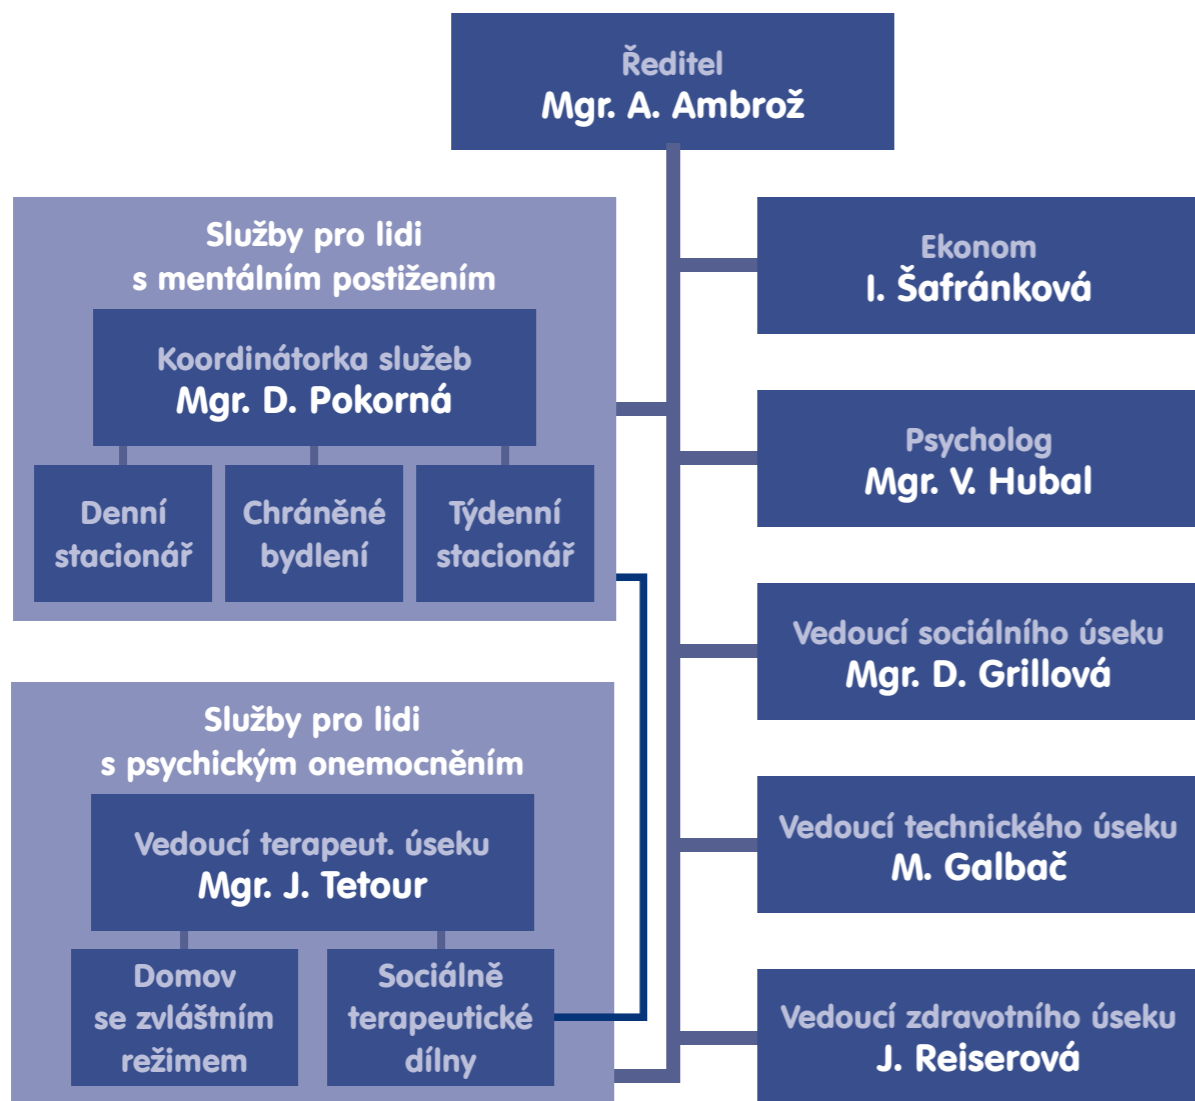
Ředitel
Mgr. A. Ambrož

Služby pro lidi s mentálním postižením

Koordinátorka služeb
Mgr. D. Pokorná

Denní stacionář

Chráněné bydlení

Týdenní stacionář

Služby pro lidi s psychickým onemocněním

Vedoucí terapeut. úseku
Mgr. J. Tetour

Domov se zvláštním režimem

Sociálně terapeutické dílny

Ekonom
I. Šafránková

Psycholog
Mgr. V. Hubal

Vedoucí sociálního úseku
Mgr. D. Grillová

Vedoucí technického úseku
M. Galbač

Vedoucí zdravotního úseku
J. Reiserová